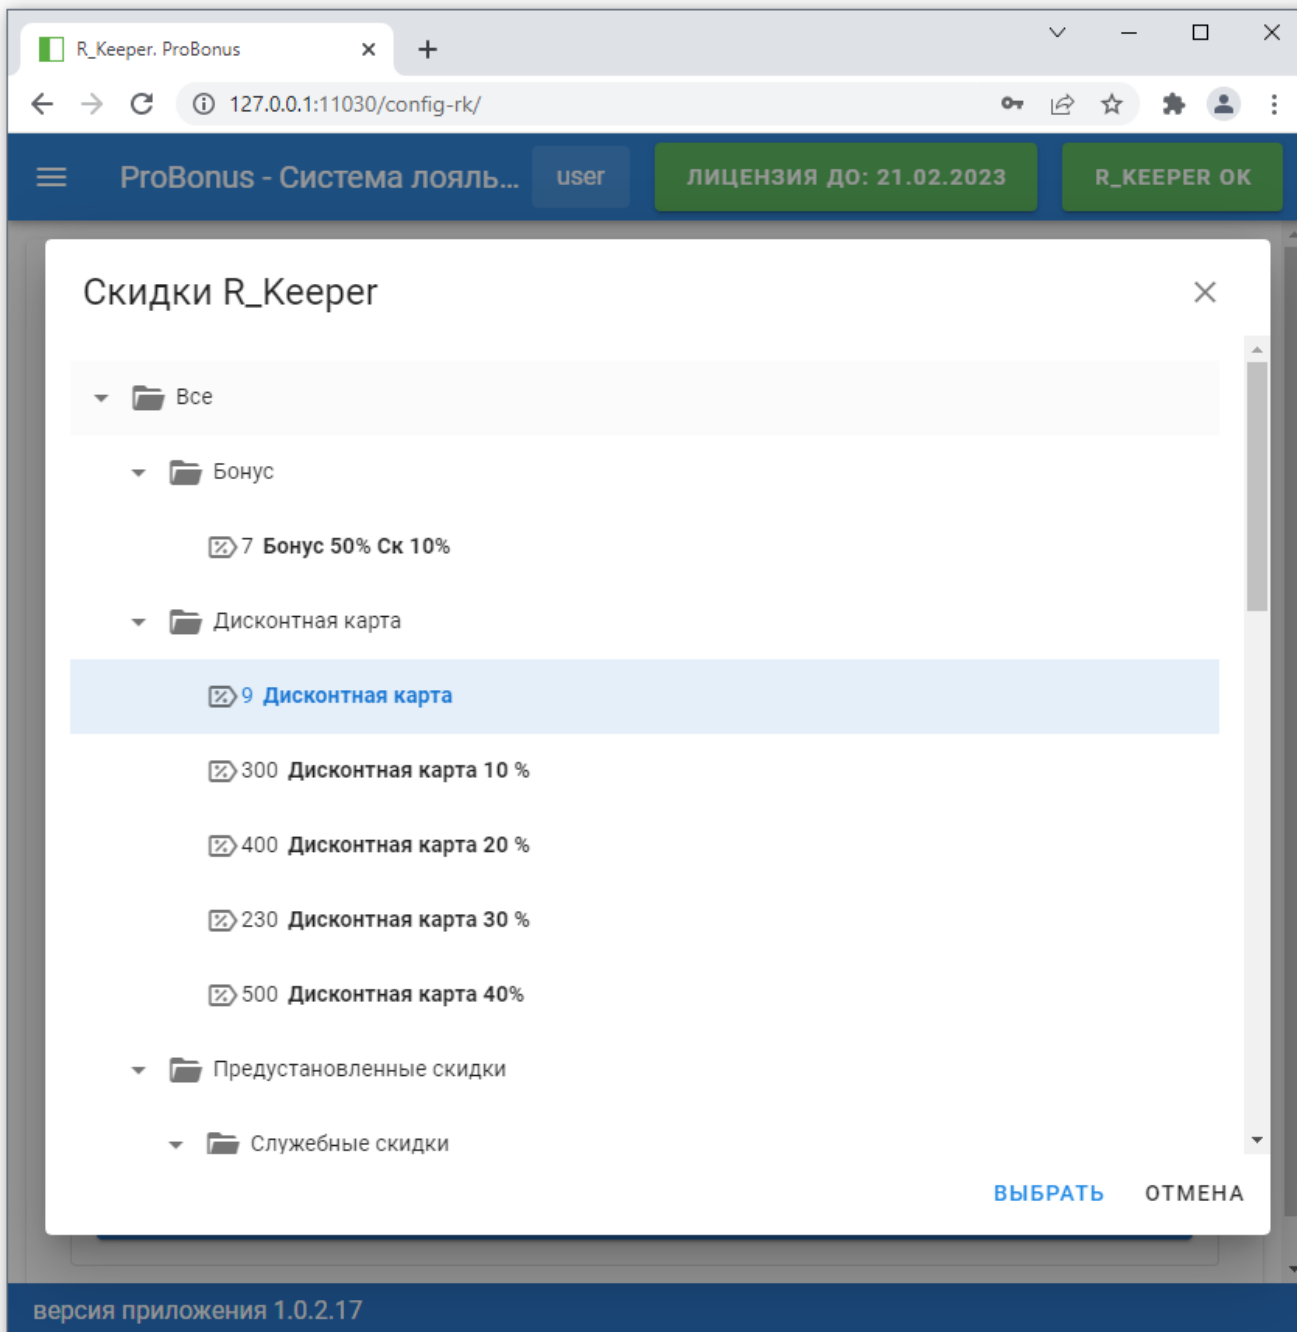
R_Keeper. ProBonus

127.0.0.1:11030/config-rk/

ProBonus - Система лояль... user ЛИЦЕНЗИЯ ДО: 21.02.2023 R_KEEPER OK

Скидки R_Keeper

Все

Бонус

7 Бонус 50% Ск 10%

Дисконтная карта

9 Дисконтная карта

300 Дисконтная карта 10 %

400 Дисконтная карта 20 %

230 Дисконтная карта 30 %

500 Дисконтная карта 40%

Предустановленные скидки

Служебные скидки

ВЫБРАТЬ ОТМЕНА

версия приложения 1.0.2.17